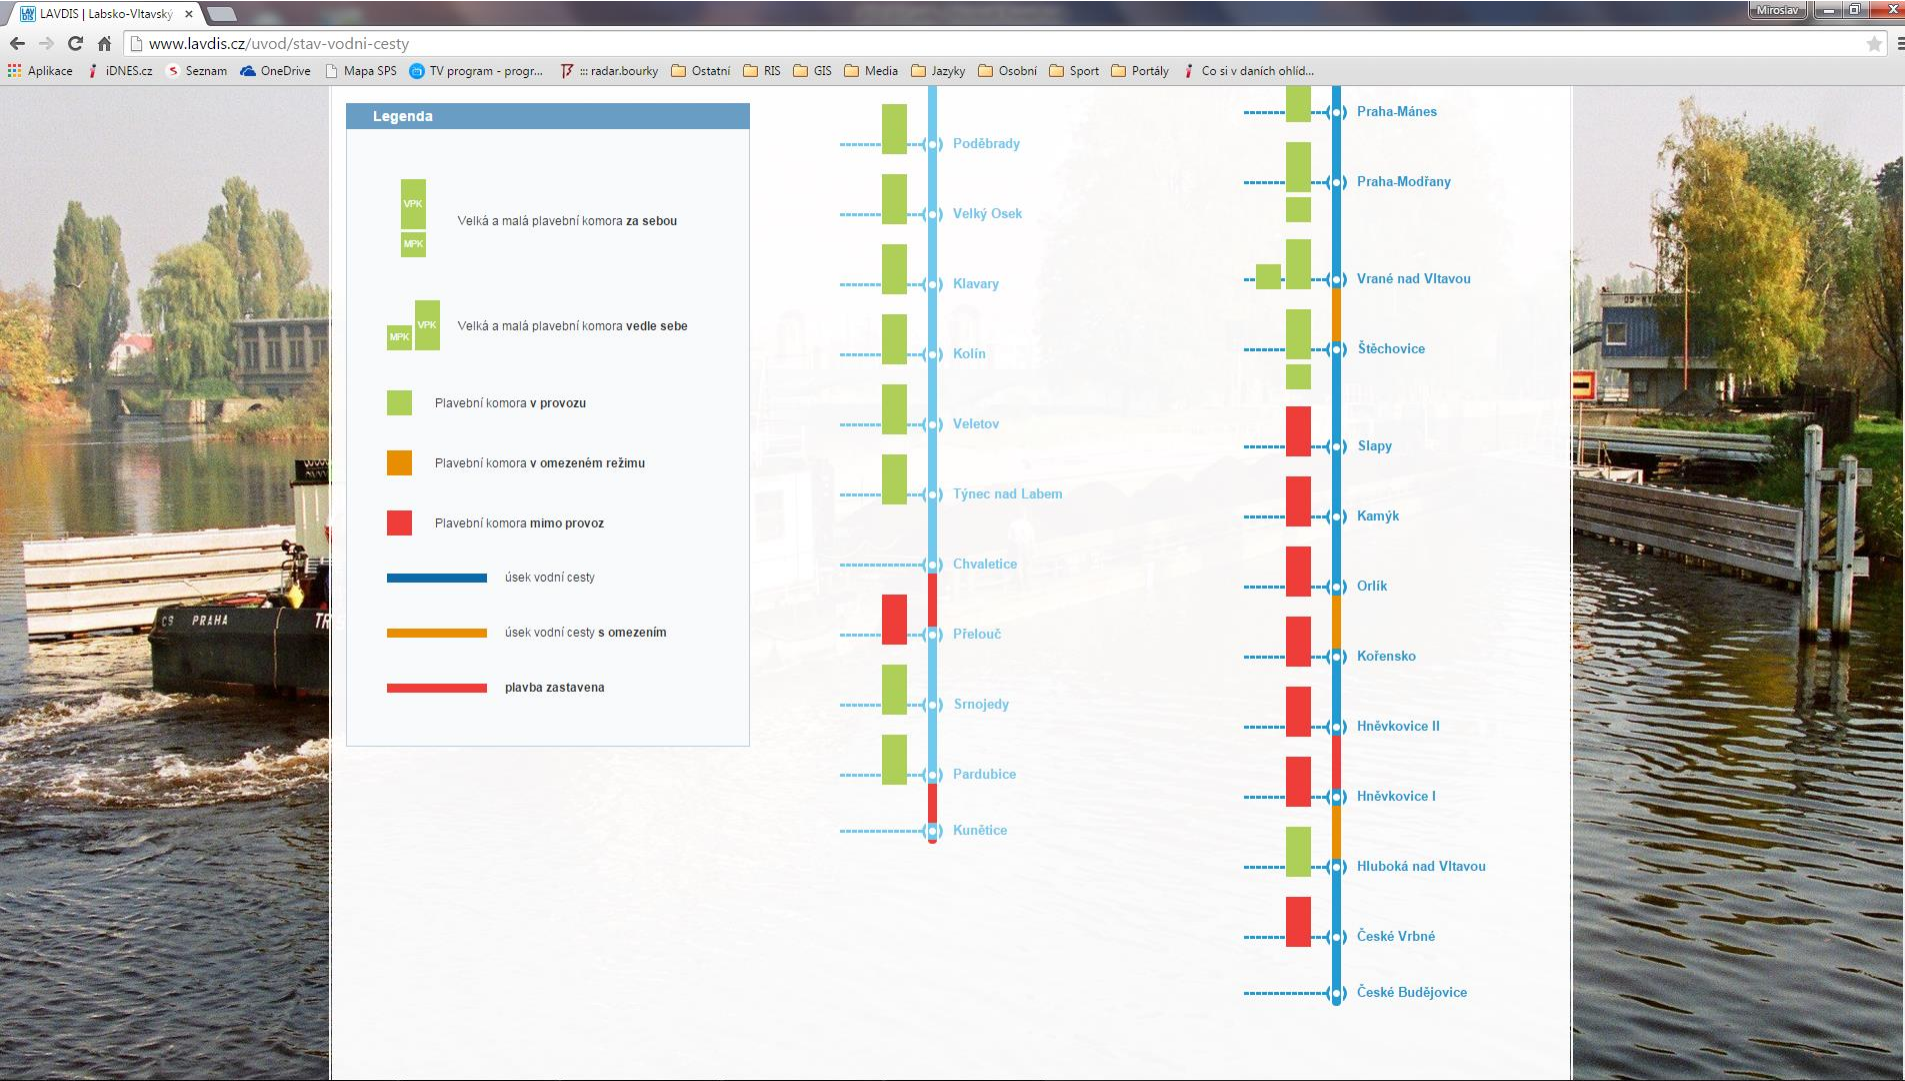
LAVDIS | Labsko-Vltavský ×

Miroslav

www.lavdis.cz/uvod/stav-vodni-cesty

Aplikace iDNES.cz Seznam OneDrive Mapa SPS TV program - progr... ::: radar.bourky Ostatní RIS GIS Media Jazyky Osobní Sport Portály Co si v daních ohlíd...

Legenda

VPK
MPK
Velká a malá plavební komora za sebou

MPK VPK
Velká a malá plavební komora vedle sebe

Plavební komora v provozu

Plavební komora v omezeném režimu

Plavební komora mimo provoz

úsek vodní cesty

úsek vodní cesty s omezením

plavba zastavena

Poděbrady
Velký Osek
Klavary
Kolín
Veletov
Týnec nad Labem
Chvaletice
Přelouč
Srnojedy
Pardubice
Kunětice

Praha-Mánes
Praha-Modřany
Vrané nad Vltavou
Štěchovice
Slapy
Kamýk
Orlík
Kořensko
Hněvkovice II
Hněvkovice I
Hluboká nad Vltavou
České Vrbné
České Budějovice

CS PRAHA